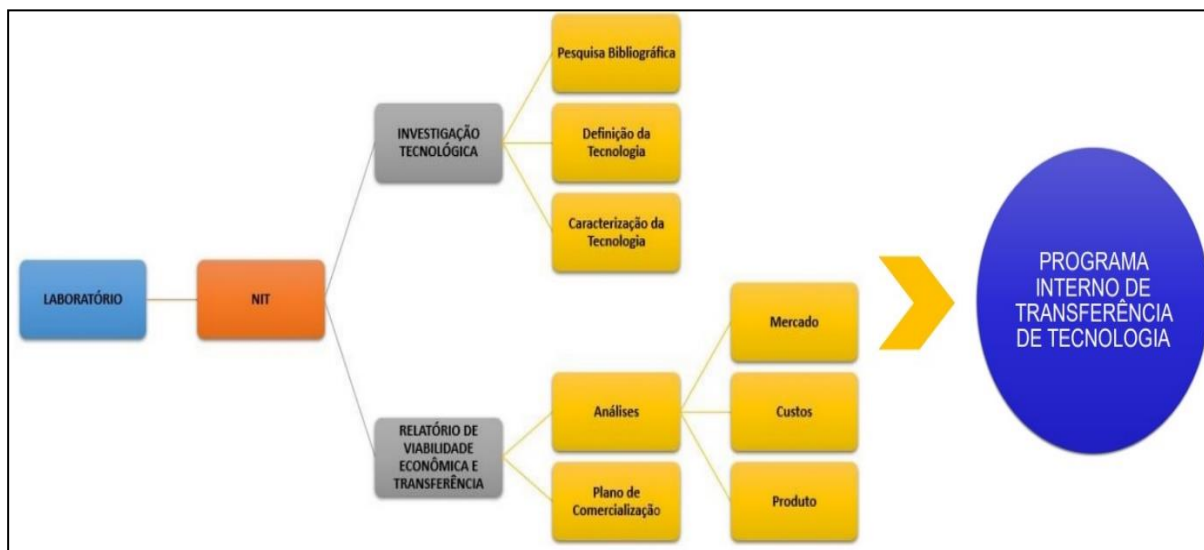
LABORATÓRIO

NIT

INVESTIGAÇÃO TECNOLÓGICA

Pesquisa Bibliográfica

Definição da Tecnologia

Caracterização da Tecnologia

RELATÓRIO DE VIABILIDADE ECONÔMICA E TRANSFERÊNCIA

Análises

Mercado

Custos

Produto

Plano de Comercialização

PROGRAMA INTERNO DE TRANSFERÊNCIA DE TECNOLOGIA